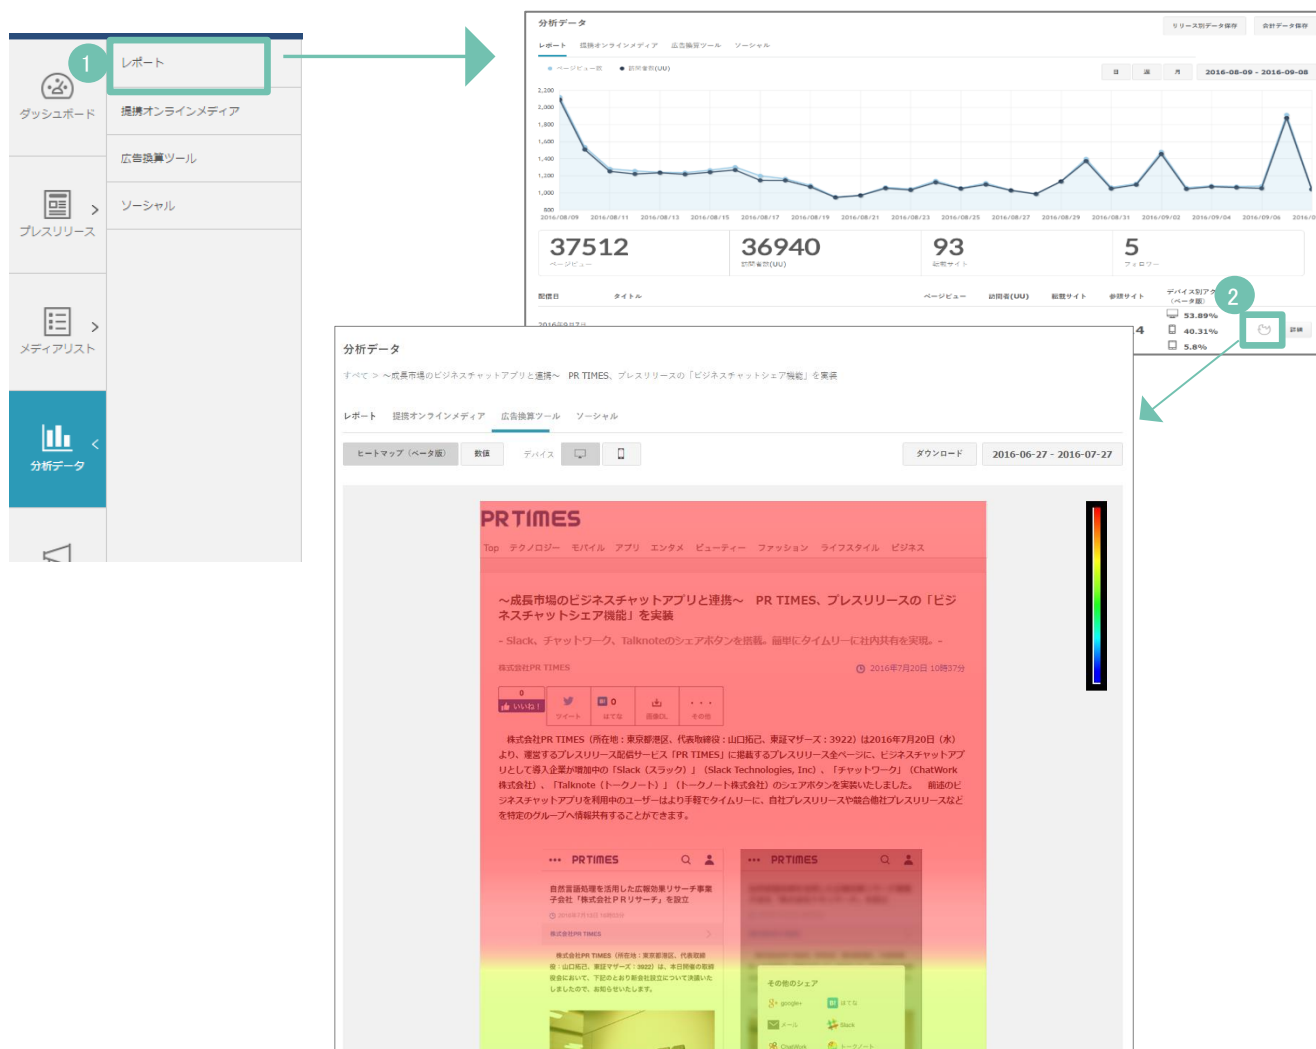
1
レポート
ダッシュボード
提携オンラインメディア
広告換算ツール
ソーシャル
プレスリリース
メディアリスト
分析データ

分析データ
リリース別データ保存
会社データ保存
レポート 提携オンラインメディア 広告換算ツール ソーシャル
ページビュー数 訪問者数(UU)
日 週 月 2016-08-09 - 2016-09-08
2,200
2,000
1,800
1,600
1,400
1,200
1,000
800
2016/08/09 2016/08/11 2016/08/13 2016/08/15 2016/08/17 2016/08/19 2016/08/21 2016/08/23 2016/08/25 2016/08/27 2016/08/29 2016/08/31 2016/09/02 2016/09/04 2016/09/06 2016/0
37512 ページビュー
36940 訪問者数(UU)
93 参照サイト
5 フォロワー
配信日 タイトル ページビュー 訪問者(UU) 編集サイト 参照サイト デバイス別アクセス(ベータ版)
2
4
53.89%
40.31%
5.8%
詳細

分析データ
すべて > ～成長市場のビジネスチャットアプリと連携～ PR TIMES、プレスリリースの「ビジネスチャットシェア機能」を実装
レポート 提携オンラインメディア 広告換算ツール ソーシャル
ヒートマップ（ベータ版） 数値 デバイス
ダウンロード 2016-06-27 - 2016-07-27
PRTIMES
Top テクノロジー モバイル アプリ エンタメ ビューティー ファッション ライフスタイル ビジネス
～成長市場のビジネスチャットアプリと連携～ PR TIMES、プレスリリースの「ビジネスチャットシェア機能」を実装
- Slack、チャットワーク、Talknoteのシェアボタンを搭載。簡単にタイムリーに社内共有を実現。 -
株式会社PR TIMES
2016年7月20日 10時37分
0 いいね！ ツイート 0 はてな 保存CL その他
株式会社PR TIMES（所在地：東京都港区、代表取締役：山口拓己、東証マザーズ：3922）は2016年7月20日（水）より、運営するプレスリリース配信サービス「PR TIMES」に掲載するプレスリリース全ページに、ビジネスチャットアプリとして導入企業が増加中の「Slack（スラック）」（Slack Technologies, Inc）、「チャットワーク」（ChatWork株式会社）、「Talknote（トークノート）」（トークノート株式会社）のシェアボタンを実装いたしました。 前述のビジネスチャットアプリを利用中のユーザーはより手軽でタイムリーに、自社プレスリリースや競合他社プレスリリースなどを特定のグループへ情報共有することができます。
PRTIMES
自然言語処理を活用した広報効果リサーチ事業子会社「株式会社ＰＲリサーチ」を設立
株式会社PR TIMES
PRTIMES
その他のシェア
google+ はてな メール Slack ChatWork トークノート